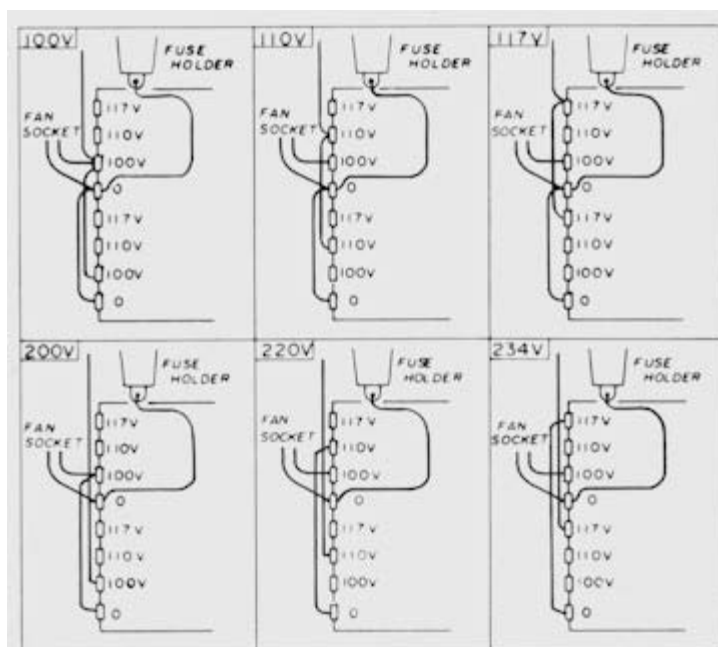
100V
FUSE HOLDER
FAN SOCKET
117V
110V
100V
0
117V
110V
100V
0

110V
FUSE HOLDER
FAN SOCKET
117V
110V
100V
0
117V
110V
100V
0

117V
FUSE HOLDER
FAN SOCKET
117V
110V
100V
0
117V
110V
100V
0

200V
FUSE HOLDER
FAN SOCKET
117V
110V
100V
0
117V
110V
100V
0

220V
FUSE HOLDER
FAN SOCKET
117V
110V
100V
0
117V
110V
100V
0

234V
FUSE HOLDER
FAN SOCKET
117V
110V
100V
0
117V
110V
100V
0